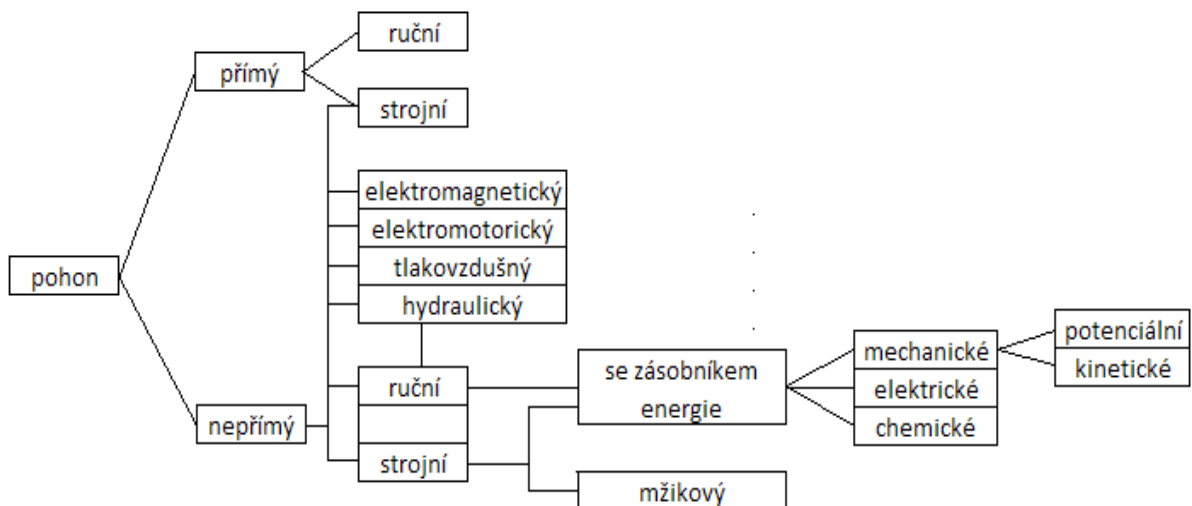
pohon

přímý

ruční

strojní

elektromagnetický

elektromotorický

tlakovzdušný

hydraulický

nepřímý

ruční

strojní

se zásobníkem energie

mžikový

mechanické

elektrické

chemické

potenciální

kinetické